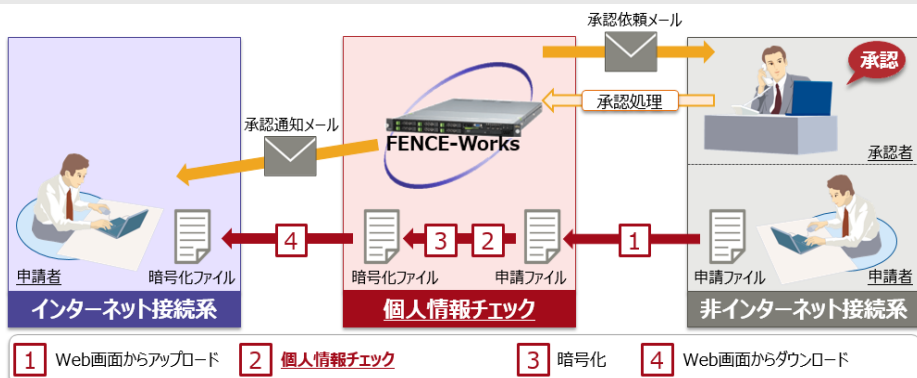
承認依頼メール

承認

承認処理

承認通知メール

FENCE-Works

承認者

4

3

2

1

申請者

暗号化ファイル

暗号化ファイル

申請ファイル

申請ファイル

申請者

インターネット接続系

個人情報チェック

非インターネット接続系

1 Web画面からアップロード

2 個人情報チェック

3 暗号化

4 Web画面からダウンロード